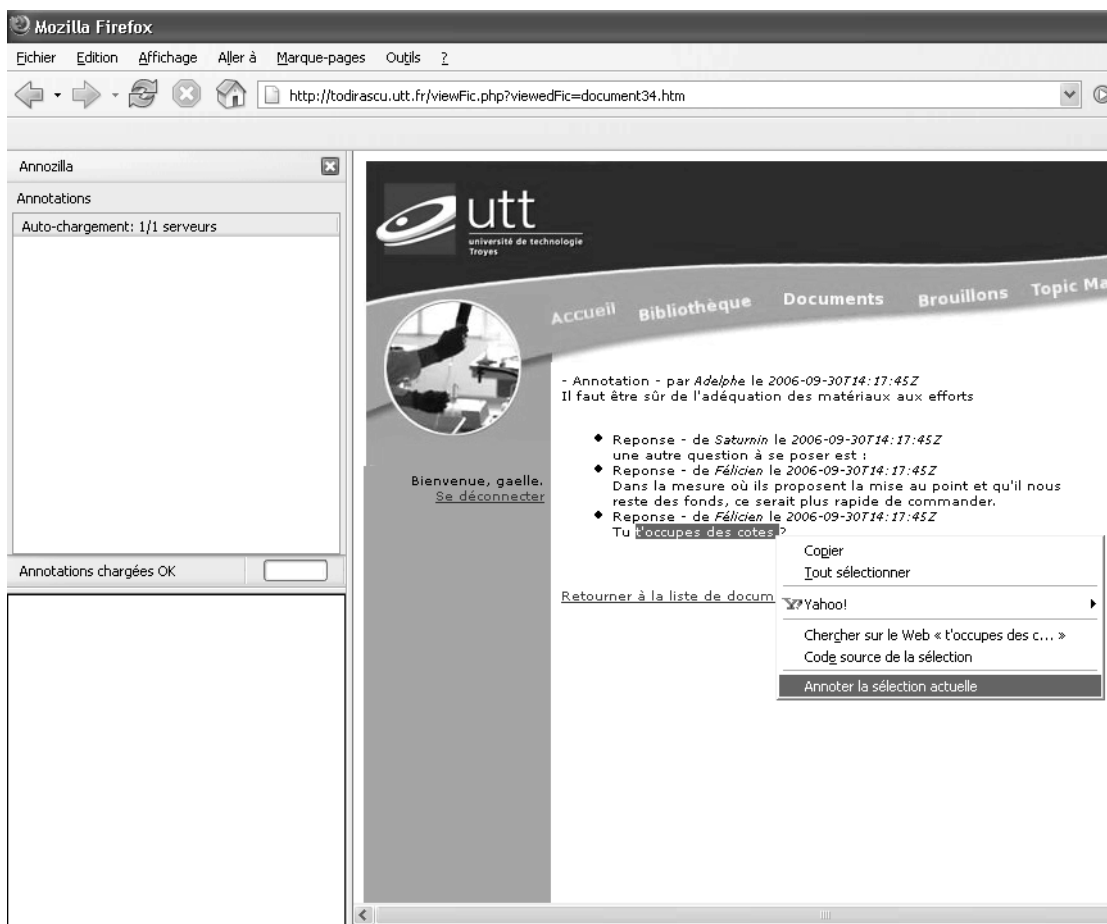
Mozilla Firefox

Fichier Edition Affichage Aller à Marque-pages Outils ?

http://todirascu.utt.fr/viewFic.php?viewedFic=document34.htm

Annozilla

Annotations

Auto-chargement: 1/1 serveurs

Annotations chargées OK

utt
université de technologie Troyes

Accueil Bibliothèque Documents Brouillons Topic Ma

- Annotation - par *Adelphe* le *2006-09-30T14:17:45Z*
Il faut être sûr de l'adéquation des matériaux aux efforts

- Reponse - de *Saturnin* le *2006-09-30T14:17:45Z*
une autre question à se poser est :
- Reponse - de *Félicien* le *2006-09-30T14:17:45Z*
Dans la mesure où ils proposent la mise au point et qu'il nous reste des fonds, ce serait plus rapide de commander.
- Reponse - de *Félicien* le *2006-09-30T14:17:45Z*
Tu t'occupes des cotes ?

Bienvenue, gaelle.
Se déconnecter

Retourner à la liste de docum

Copier
Tout sélectionner
Yahoo!
Chercher sur le Web « t'occupes des c... »
Code source de la sélection
Annoter la sélection actuelle